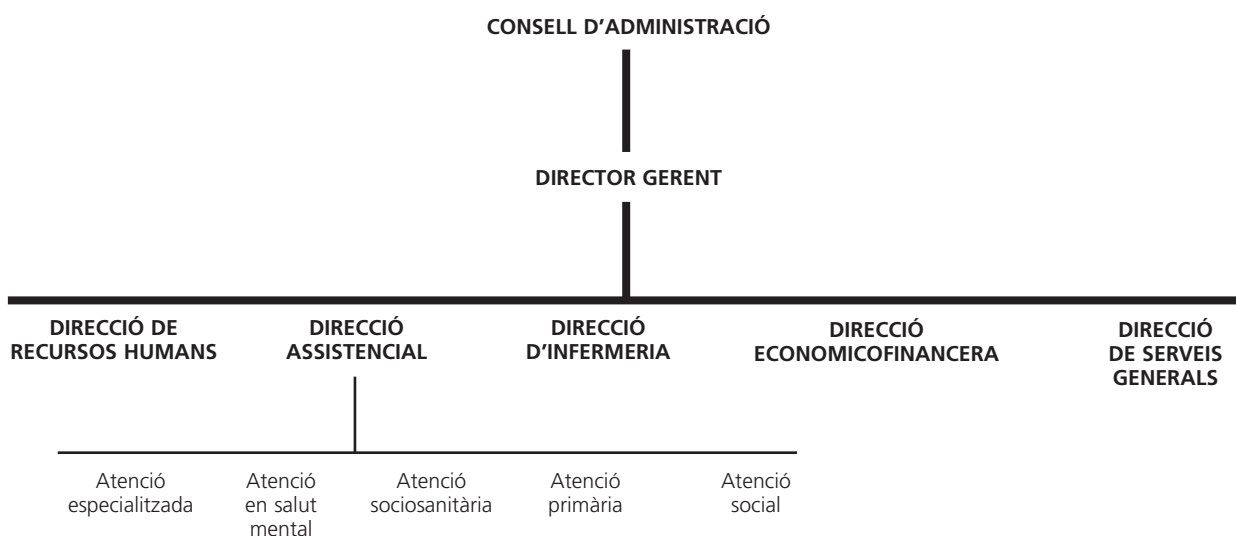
CONSELL D'ADMINISTRACIÓ

DIRECTOR GERENT

DIRECCIÓ DE RECURSOS HUMANS

DIRECCIÓ ASSISTENCIAL

DIRECCIÓ D'INFERMERIA

DIRECCIÓ ECONOMICOFINANCERA

DIRECCIÓ DE SERVEIS GENERALS

Atenció especialitzada

Atenció en salut mental

Atenció sociosanitària

Atenció primària

Atenció social